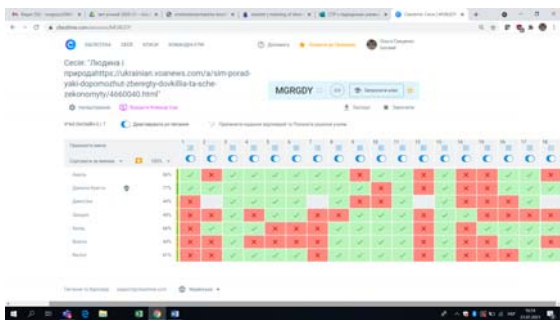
Сесія: "Людина і природаhttps://ukrainian.voxnews.com/a/sim-porad-yaki-dopomozhut-zberegty-dovkillia-ta-sche-zekonomyty/4660040.html"

MGRGDY

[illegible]

1 2 3 4 5 6 7 8 9 10 11 12 13 14 15 16 17 18

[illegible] 86%
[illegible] 77%
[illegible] 40%
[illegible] 40%
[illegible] 58%
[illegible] 40%
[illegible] 41%